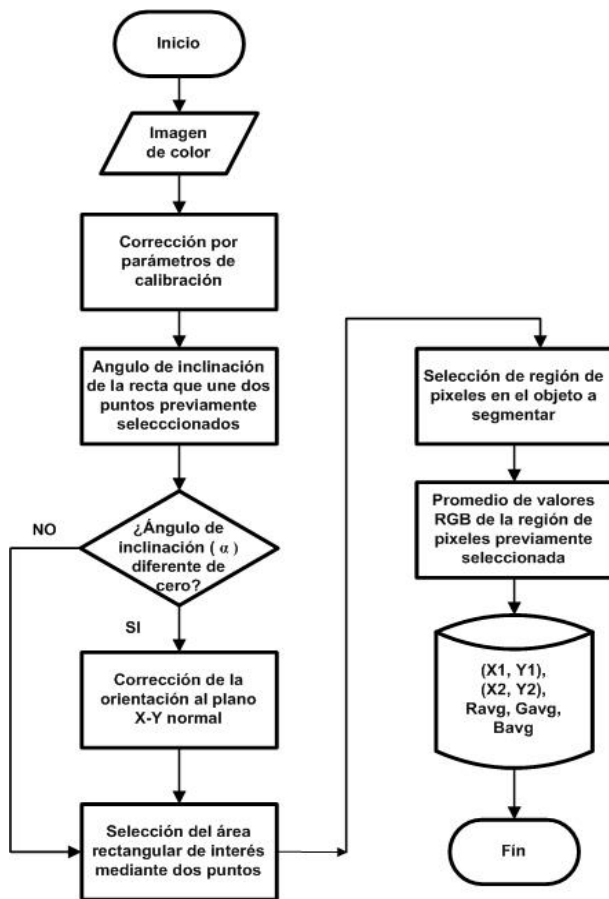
Inicio

Imagen de color

Corrección por parámetros de calibración

Angulo de inclinación de la recta que une dos puntos previamente selecccionados

¿Ángulo de inclinación ( $\alpha$ ) diferente de cero?

NO

SI

Corrección de la orientación al plano X-Y normal

Selección del área rectangular de interés mediante dos puntos

Selección de región de pixeles en el objeto a segmentar

Promedio de valores RGB de la región de pixeles previamente seleccionada

(X1, Y1), (X2, Y2), Ravg, Gavg, Bavg

Fín